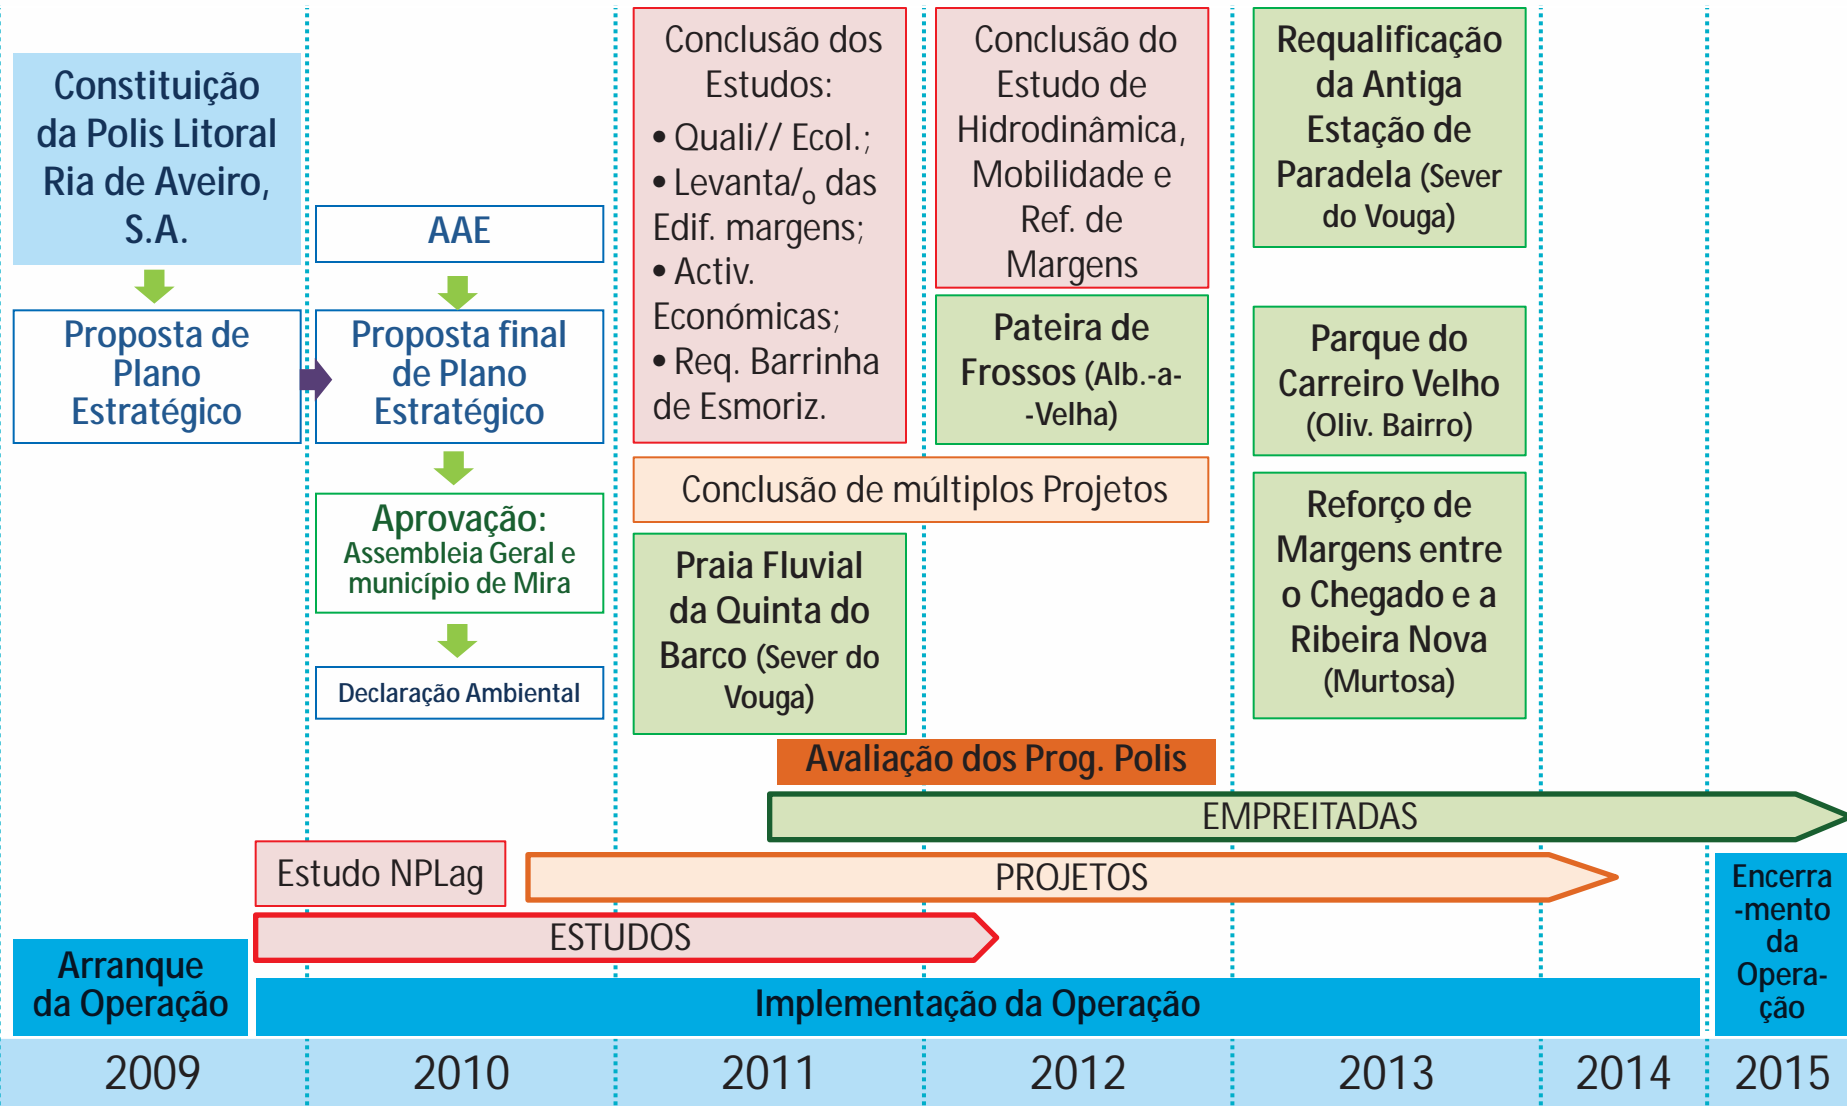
Constituição da Polis Litoral Ria de Aveiro, S.A.

Proposta de Plano Estratégico

AAE

Proposta final de Plano Estratégico

Aprovação: Assembleia Geral e município de Mira

Declaração Ambiental

Conclusão dos Estudos:
• Quali// Ecol.;
• Levanta/$_o$ das Edif. margens;
• Activ. Económicas;
• Req. Barrinha de Esmoriz.

Conclusão do Estudo de Hidrodinâmica, Mobilidade e Ref. de Margens

Pateira de Frossos (Alb.-a--Velha)

Conclusão de múltiplos Projetos

Praia Fluvial da Quinta do Barco (Sever do Vouga)

Requalificação da Antiga Estação de Paradela (Sever do Vouga)

Parque do Carreiro Velho (Oliv. Bairro)

Reforço de Margens entre o Chegado e a Ribeira Nova (Murtosa)

Avaliação dos Prog. Polis

EMPREITADAS

Estudo NPLag

PROJETOS

ESTUDOS

Encerra-mento da Opera-ção

Arranque da Operação

Implementação da Operação

2009 2010 2011 2012 2013 2014 2015